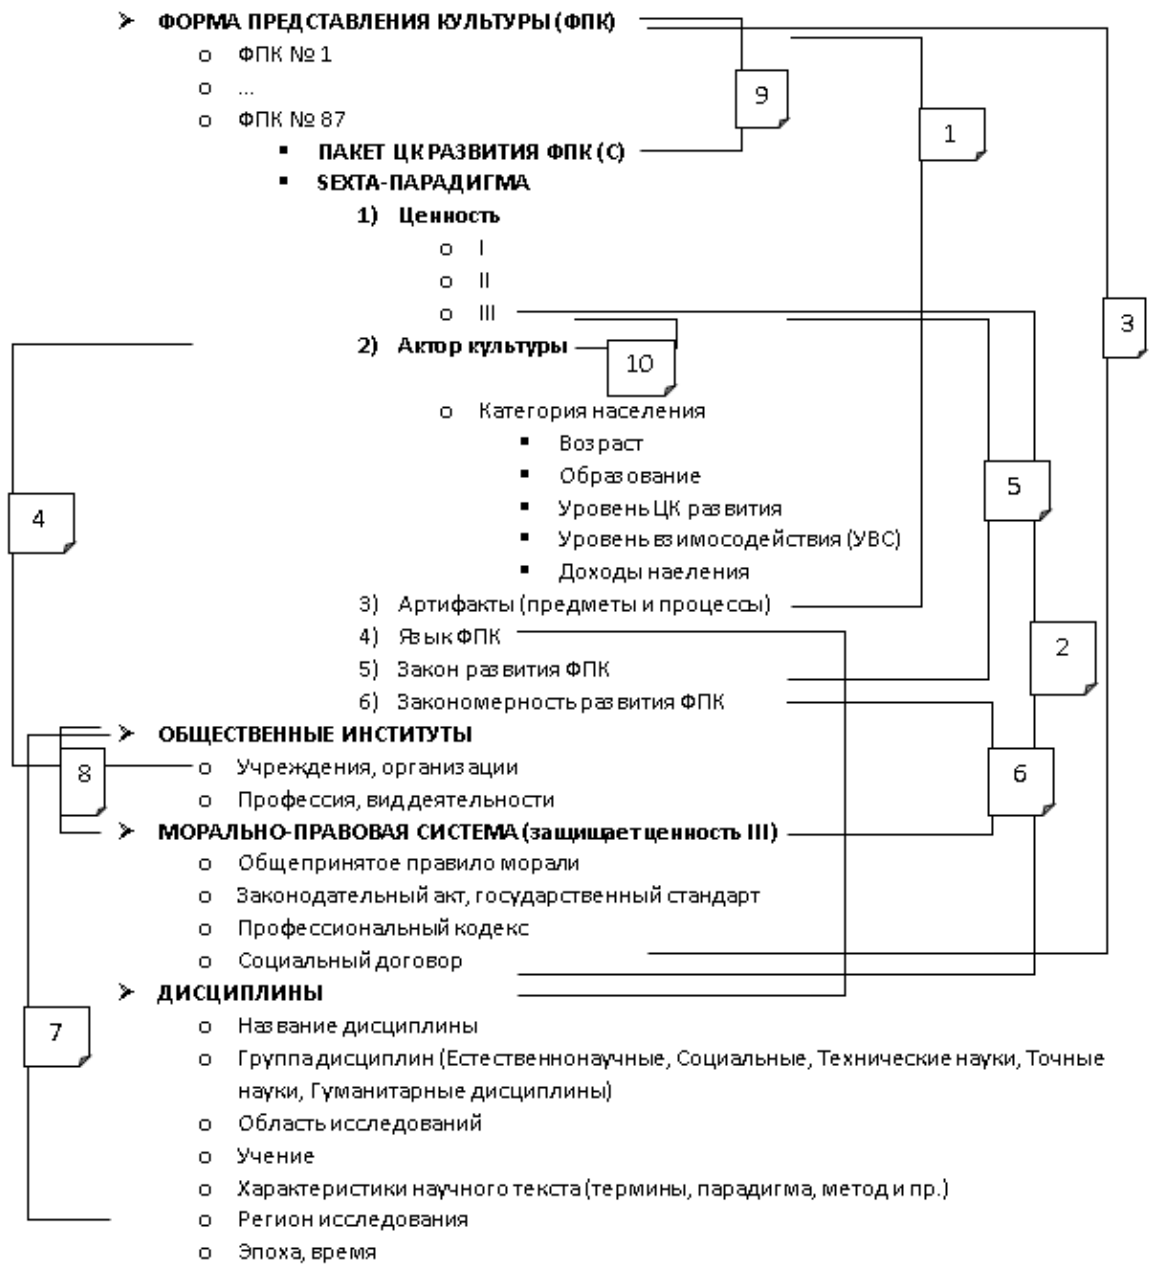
➢ ФОРМА ПРЕДСТАВЛЕНИЯ КУЛЬТУРЫ (ФПК)
o ФПК № 1
o ...
o ФПК № 87
▪ ПАКЕТ ЦК РАЗВИТИЯ ФПК (С)
▪ SEXTA-ПАРАДИГМА
1) Ценность
o I
o II
o III
2) Актор культуры
o Категория населения
▪ Возраст
▪ Образование
▪ Уровень ЦК развития
▪ Уровень взимосодействия (УВС)
▪ Доходы наеления
3) Артифакты (предметы и процессы)
4) Язык ФПК
5) Закон развития ФПК
6) Закономерность развития ФПК
➢ ОБЩЕСТВЕННЫЕ ИНСТИТУТЫ
o Учреждения, организации
o Профессия, вид деятельности
➢ МОРАЛЬНО-ПРАВОВАЯ СИСТЕМА (защищает ценность III)
o Общепринятое правило морали
o Законодательный акт, государственный стандарт
o Профессиональный кодекс
o Социальный договор
➢ ДИСЦИПЛИНЫ
o Название дисциплины
o Группа дисциплин (Естественнонаучные, Социальные, Технические науки, Точные науки, Гуманитарные дисциплины)
o Область исследований
o Учение
o Характеристики научного текста (термины, парадигма, метод и пр.)
o Регион исследования
o Эпоха, время

9
1
10
3
4
5
2
8
6
7